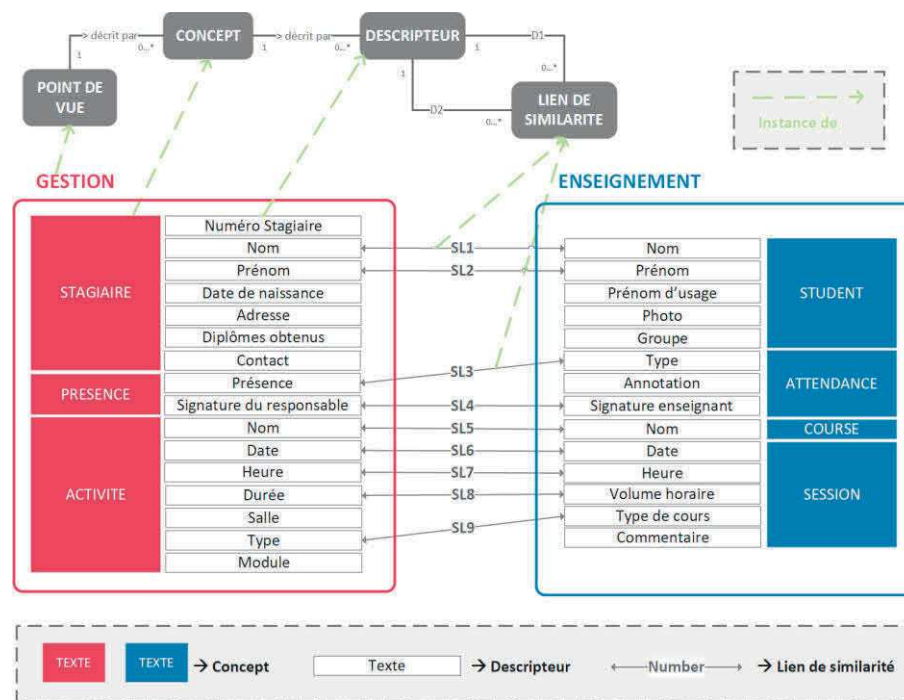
POINT DE VUE
1
décrit par
0...*
CONCEPT
1
décrit par
0...*
DESCRIPTEUR
1
D1
0...*
1
D2
0...*
LIEN DE SIMILARITE

Instance de

GESTION

STAGIAIRE
Numéro Stagiaire
Nom
Prénom
Date de naissance
Adresse
Diplômes obtenus
Contact

PRESENCE
Présence
Signature du responsable

ACTIVITE
Nom
Date
Heure
Durée
Salle
Type
Module

SL1
SL2
SL3
SL4
SL5
SL6
SL7
SL8
SL9

ENSEIGNEMENT

Nom
Prénom
Prénom d'usage
Photo
Groupe
STUDENT

Type
Annotation
Signature enseignant
ATTENDANCE

Nom
COURSE

Date
Heure
Volume horaire
Type de cours
Commentaire
SESSION

TEXTE TEXTE → Concept
Texte → Descripteur
Number → Lien de similarité